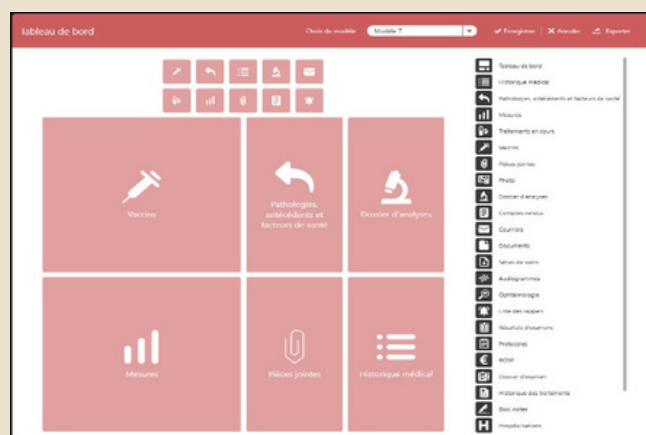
tableau de bord

Choix du modèle Modèle 7

Enregistrer ✕ Annuler Exporter

Vaccins

Pathologies, antécédents et facteurs de santé

Dossier d'analyses

Mesures

Pièces jointes

Historique médical

Tableau de bord
Historique médical
Pathologies, antécédents et facteurs de santé
Mesures
Traitements en cours
Vaccins
Pièces jointes
Photo
Dossier d'analyses
Comptes-rendus
Courriers
Documents
Feuilles de soins
Audiogrammes
Ophtalmologie
Liste des rappels
Résultats d'examens
Protocoles
ROSP
Dossier d'examen
Historique des traitements
Bloc-notes
Hospitalisations